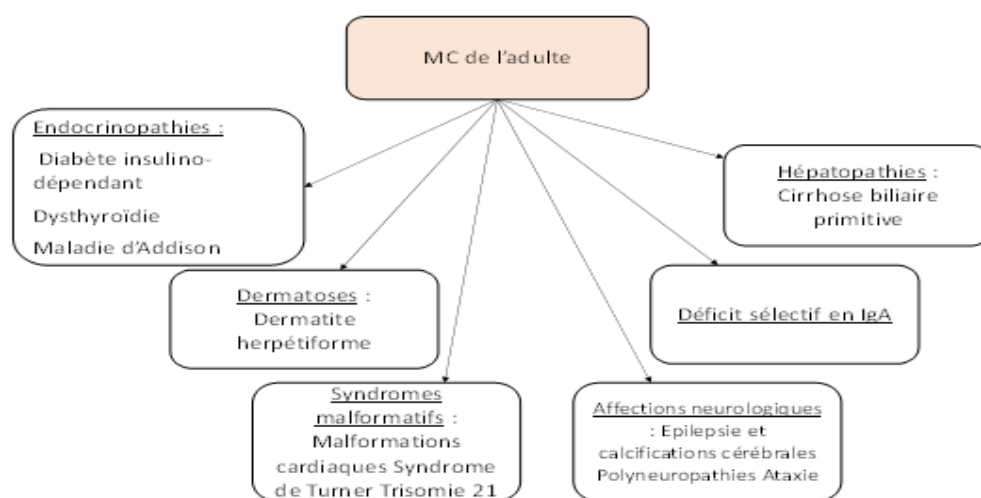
MC de l'adulte

Endocrinopathies :
Diabète insulino-dépendant
Dysthyroïdie
Maladie d'Addison

Hépatopathies : Cirrhose biliaire primitive

Dermatoses : Dermatite herpétiforme

Déficit sélectif en IgA

Syndromes malformatifs : Malformations cardiaques Syndrome de Turner Trisomie 21

Affections neurologiques : Epilepsie et calcifications cérébrales Polyneuropathies Ataxie